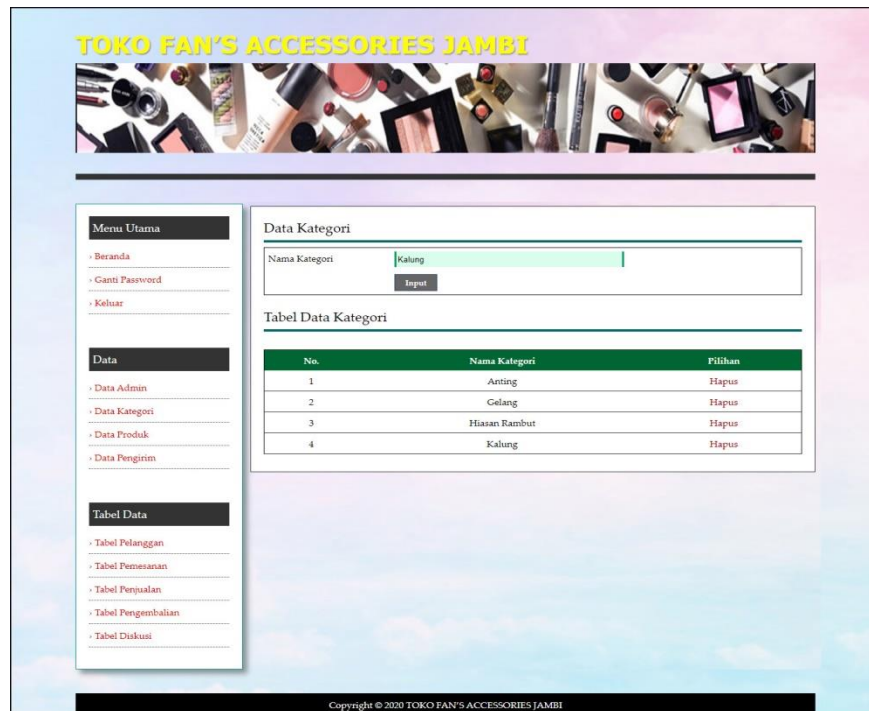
TOKO FAN'S ACCESSORIES JAMBI

Menu Utama

› Beranda

› Ganti Password

› Keluar

Data

› Data Admin

› Data Kategori

› Data Produk

› Data Pengirim

Tabel Data

› Tabel Pelanggan

› Tabel Pemesanan

› Tabel Penjualan

› Tabel Pengembalian

› Tabel Diskusi

Data Kategori

Nama Kategori Kalung

Input

Tabel Data Kategori

| No. | Nama Kategori | Pilihan |
|---|---|---|
| 1 | Anting | Hapus |
| 2 | Gelang | Hapus |
| 3 | Hiasan Rambut | Hapus |
| 4 | Kalung | Hapus |

Copyright © 2020 TOKO FAN'S ACCESSORIES JAMBI